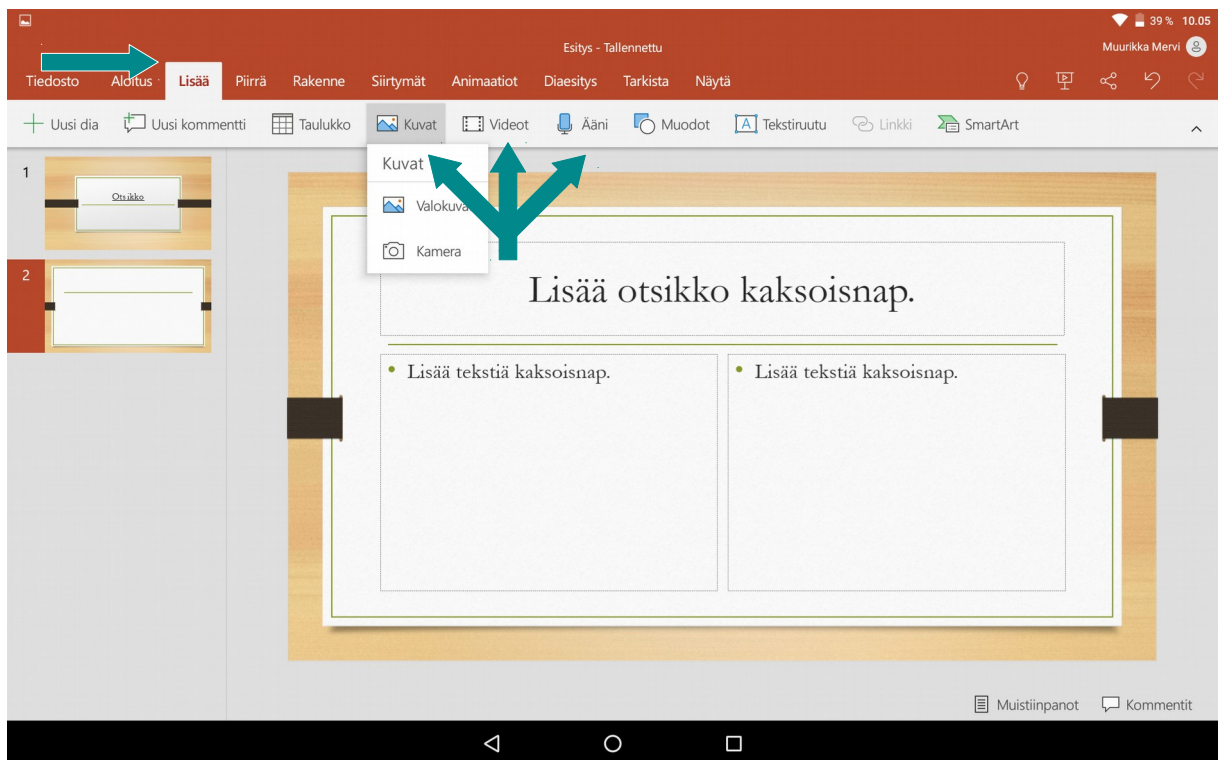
39 % 10.05

Esitys - Tallennettu

Muurikka Mervi

Tiedosto Aloitus Lisää Piirrä Rakenne Siirtymät Animaatiot Diaesitys Tarkista Näytä

Uusi dia Uusi kommentti Taulukko Kuvat Videot Ääni Muodot Tekstiruutu Linkki SmartArt

Kuvat

Valokuva

Kamera

1

Otsikko

2

Lisää otsikko kaksoisnap.

• Lisää tekstiä kaksoisnap.

• Lisää tekstiä kaksoisnap.

Muistiinpanot Kommentit